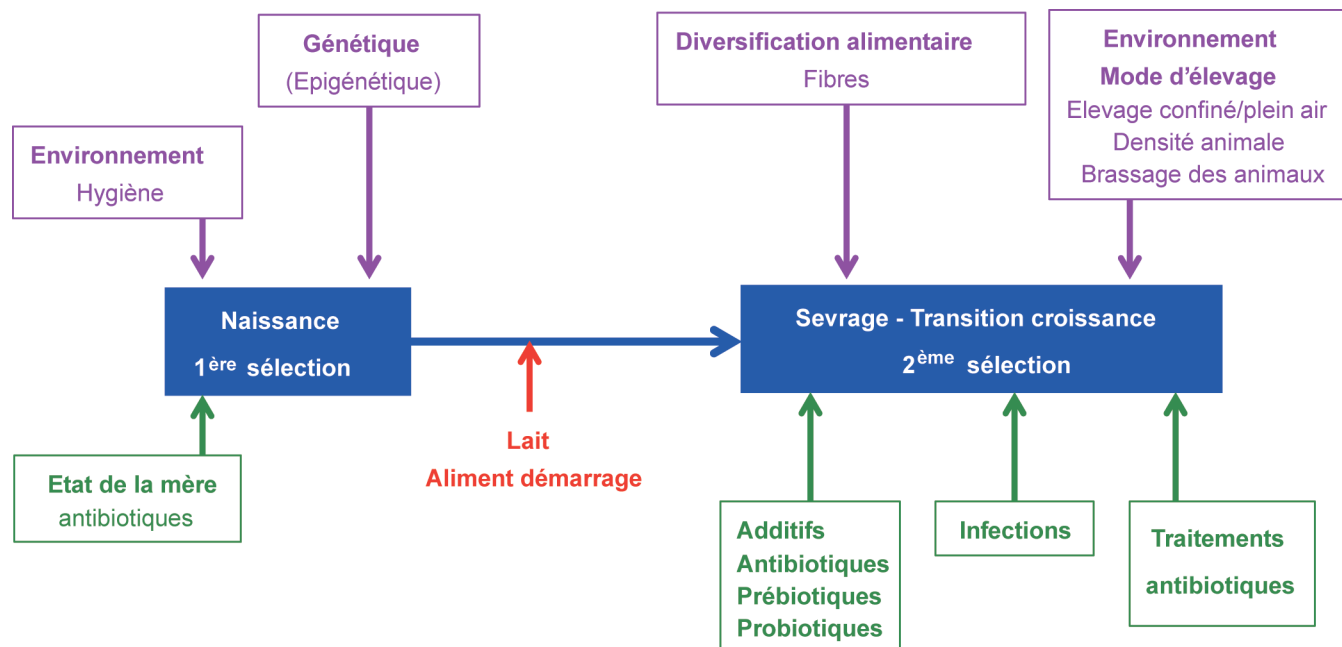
Génétique
(Epigénétique)

Diversification alimentaire
Fibres

Environnement
Mode d'élevage
Elevage confiné/plein air
Densité animale
Brassage des animaux

Environnement
Hygiène

Naissance
1$^{ère}$ sélection

Sevrage - Transition croissance
2$^{ème}$ sélection

Lait
Aliment démarrage

Etat de la mère
antibiotiques

Additifs
Antibiotiques
Prébiotiques
Probiotiques

Infections

Traitements
antibiotiques